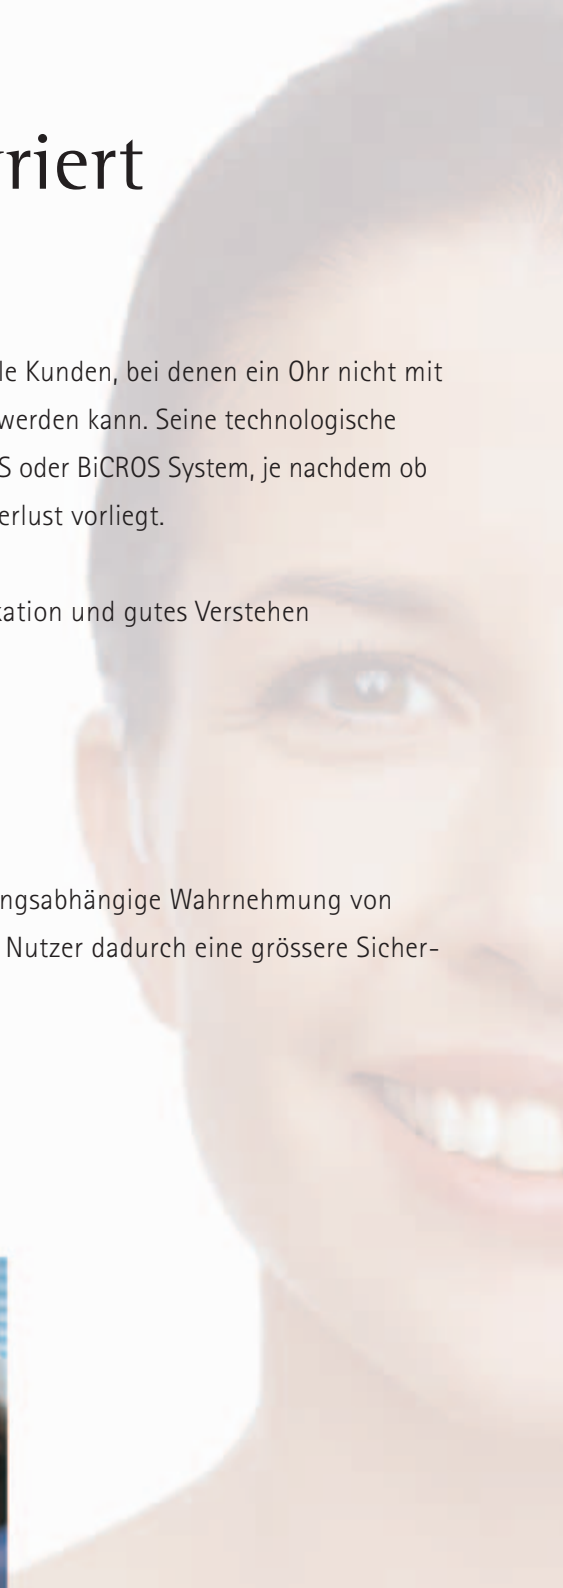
riert

le Kunden, bei denen ein Ohr nicht mit werden kann. Seine technologische S oder BiCROS System, je nachdem ob erlust vorliegt.

tation und gutes Verstehen

ngsabhängige Wahrnehmung von Nutzer dadurch eine grössere Sicher-